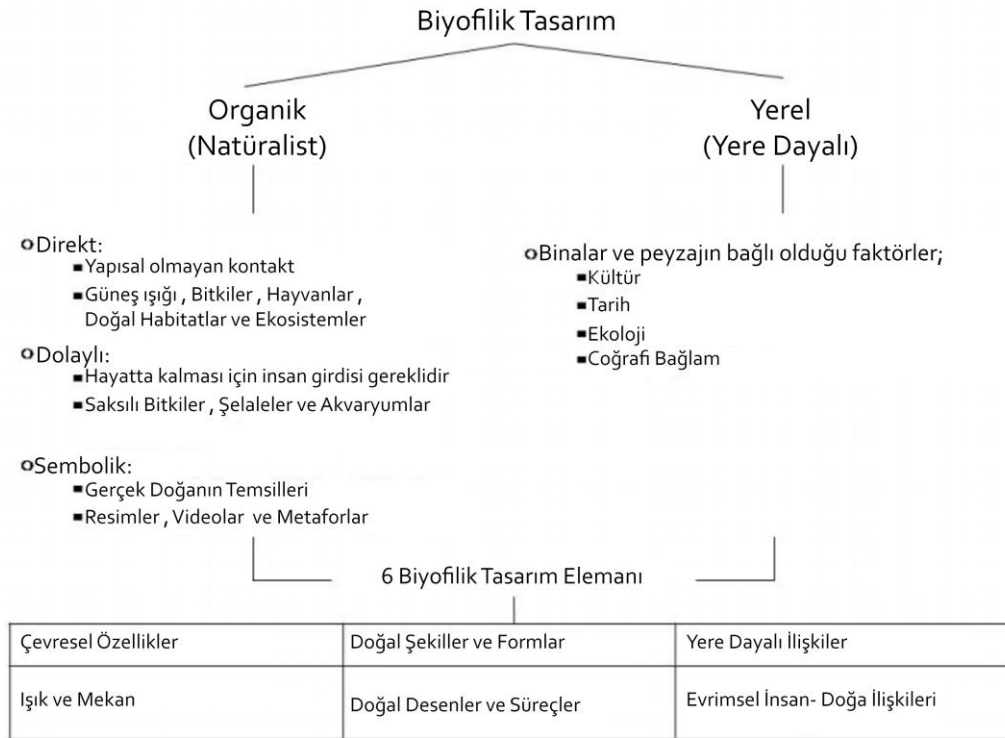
Biyofilik Tasarım

Organik
(Natüralist)

Yerel
(Yere Dayalı)

Direkt:
- Yapısal olmayan kontakt
- Güneş ışığı , Bitkiler , Hayvanlar , Doğal Habitatlar ve Ekosistemler

Dolaylı:
- Hayatta kalması için insan girdisi gereklidir
- Saksılı Bitkiler , Şelaleler ve Akvaryumlar

Sembolik:
- Gerçek Doğanın Temsilleri
- Resimler , Videolar ve Metaforlar

Binalar ve peyzajın bağlı olduğu faktörler;
- Kültür
- Tarih
- Ekoloji
- Coğrafi Bağlam

6 Biyofilik Tasarım Elemanı

| Çevresel Özellikler | Doğal Şekiller ve Formlar | Yere Dayalı İlişkiler |
|---|---|---|
| Işık ve Mekan | Doğal Desenler ve Süreçler | Evrimsel İnsan- Doğa İlişkileri |